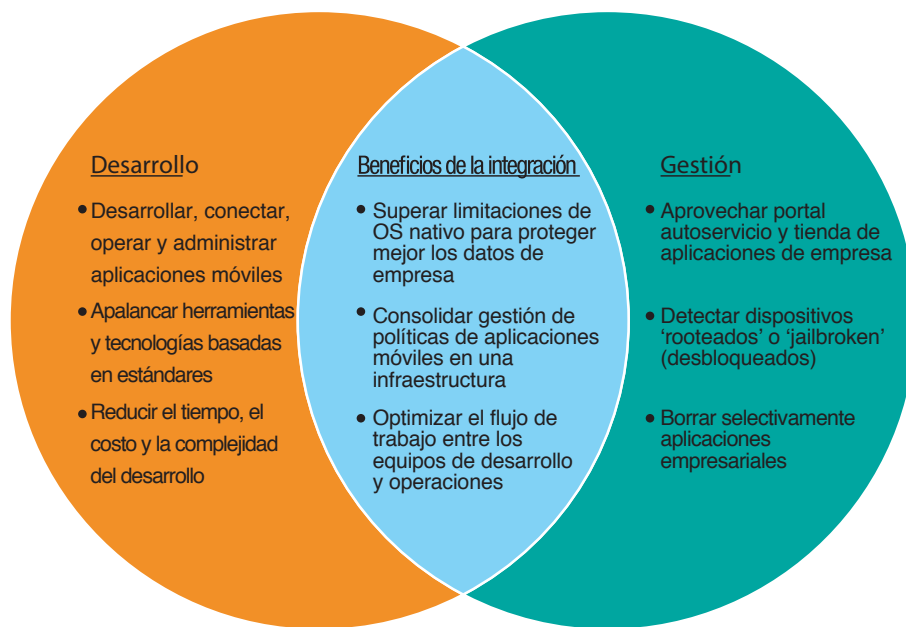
Desarrollo

• Desarrollar, conectar, operar y administrar aplicaciones móviles
• Apalancar herramientas y tecnologías basadas en estándares
• Reducir el tiempo, el costo y la complejidad del desarrollo

Beneficios de la integración

• Superar limitaciones de OS nativo para proteger mejor los datos de empresa
• Consolidar gestión de políticas de aplicaciones móviles en una infraestructura
• Optimizar el flujo de trabajo entre los equipos de desarrollo y operaciones

Gestión

• Aprovechar portal autoservicio y tienda de aplicaciones de empresa
• Detectar dispositivos 'rooteados' o 'jailbroken' (desbloqueados)
• Borrar selectivamente aplicaciones empresariales